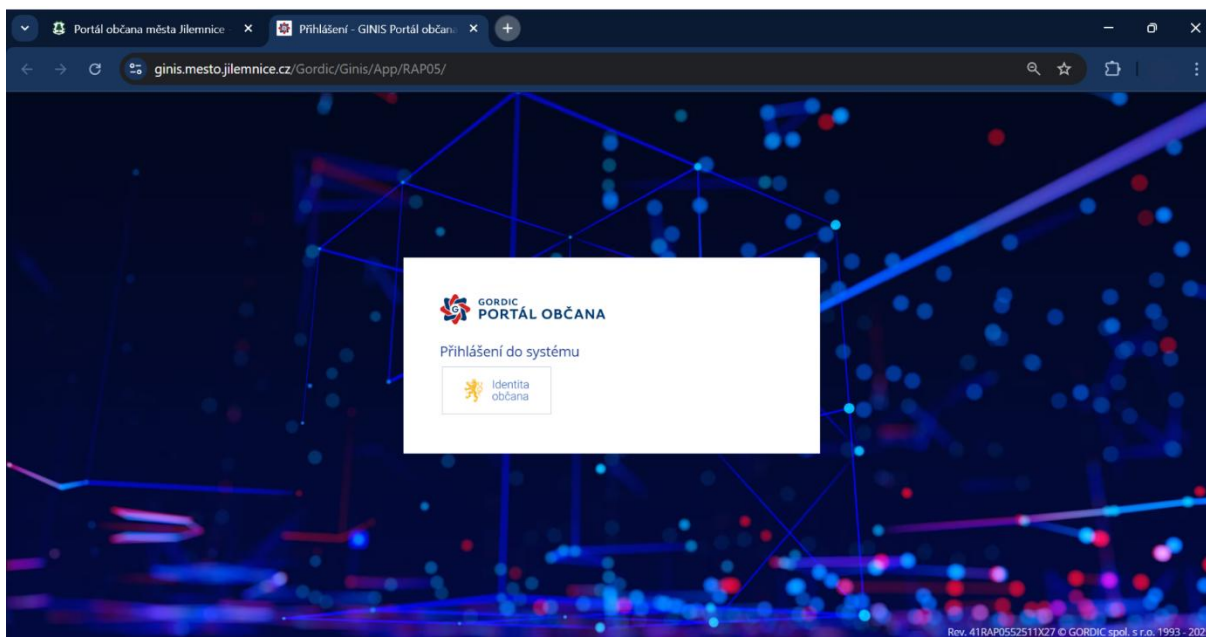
Portál občana města Jilemnice ×
Přihlášení - GINIS Portál občana ×

ginis.mesto.jilemnice.cz/Gordic/Ginis/App/RAP05/

GORDIC
PORTÁL OBČANA

Přihlášení do systému

Identita občana

Rev. 41RAP0552511X27 © GORDIC spol. s r.o. 1993 - 202